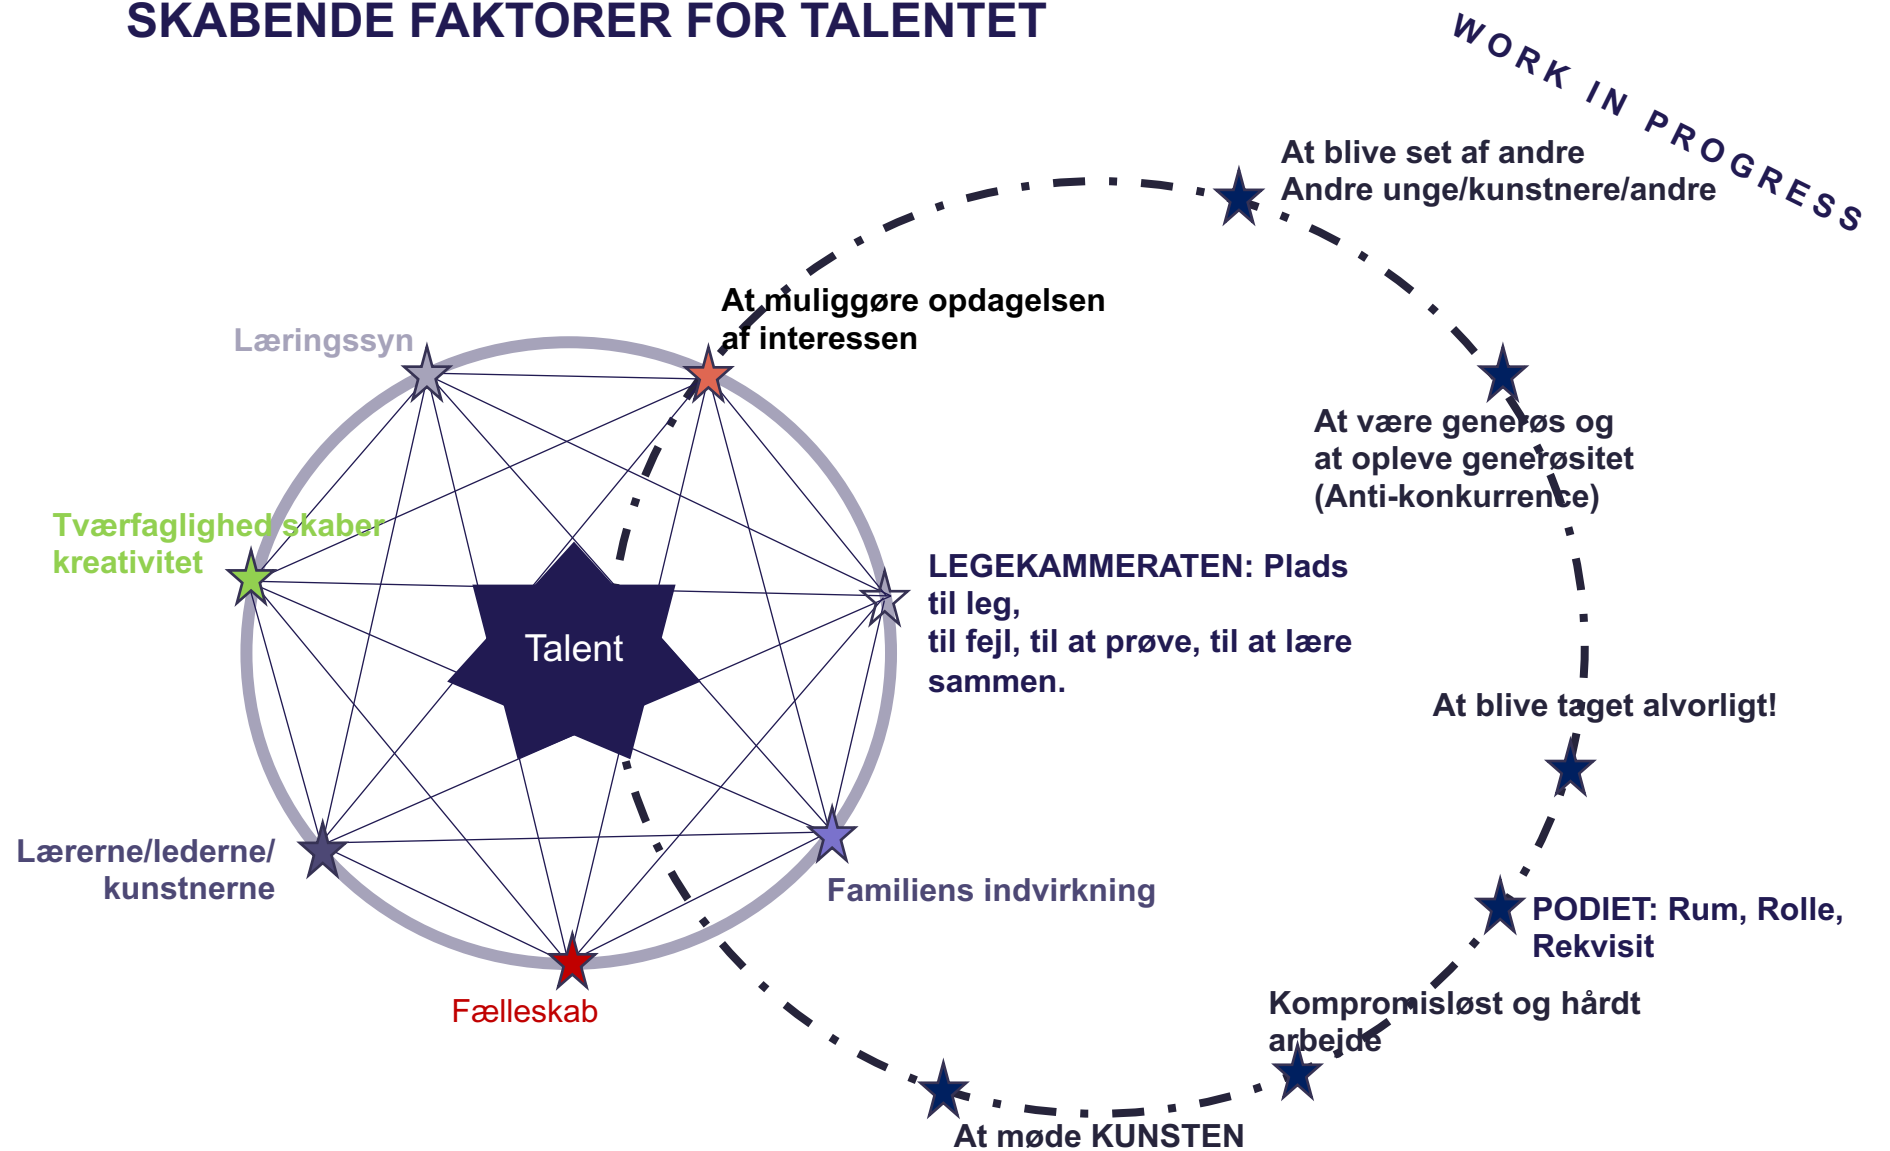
SKABENDE FAKTORER FOR TALENTET

WORK IN PROGRESS

At blive set af andre
Andre unge/kunstnere/andre

At muliggøre opdagelsen af interessen

Læringssyn

At være generøs og at opleve generøsitet (Anti-konkurrence)

Tværfaglighed skaber kreativitet

Talent

LEGEKAMMERATEN: Plads til leg, til fejl, til at prøve, til at lære sammen.

At blive taget alvorligt!

Lærerne/lederne/ kunstnerne

Familiens indvirkning

PODIET: Rum, Rolle, Rekvisit

Kompromisløst og hårdt arbejde

Fælleskab

At møde KUNSTEN